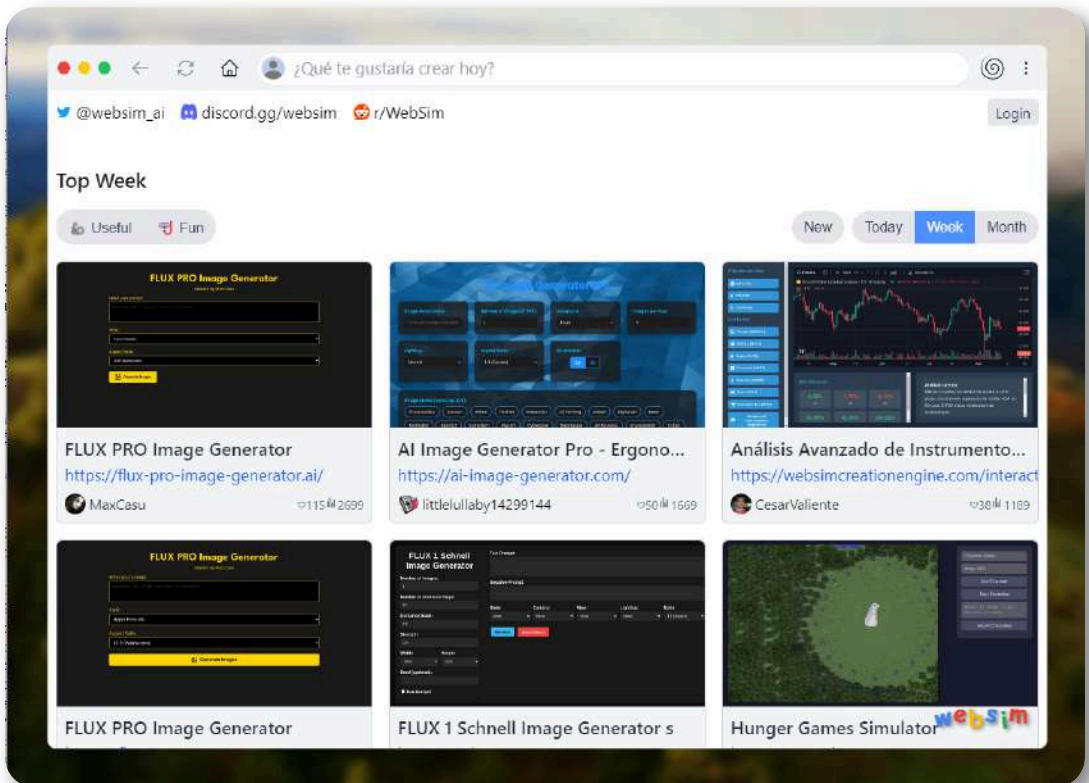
¿Qué te gustaría crear hoy?

@websim_ai discord.gg/websim r/WebSim

Login

Top Week

Useful Fun

New Today Week Month

FLUX PRO Image Generator

FLUX PRO Image Generator
https://flux-pro-image-generator.ai/
MaxCasu 115 2699

AI Image Generator Pro - Ergono...
https://ai-image-generator.com/
littlelullaby14299144 50 1669

Análisis Avanzado de Instrumento...
https://websimcreationengine.com/interact
CesarValiente 38 1189

FLUX PRO Image Generator

FLUX 1 Schnell Image Generator

FLUX PRO Image Generator

FLUX 1 Schnell Image Generator s

Hunger Games Simulator

websim